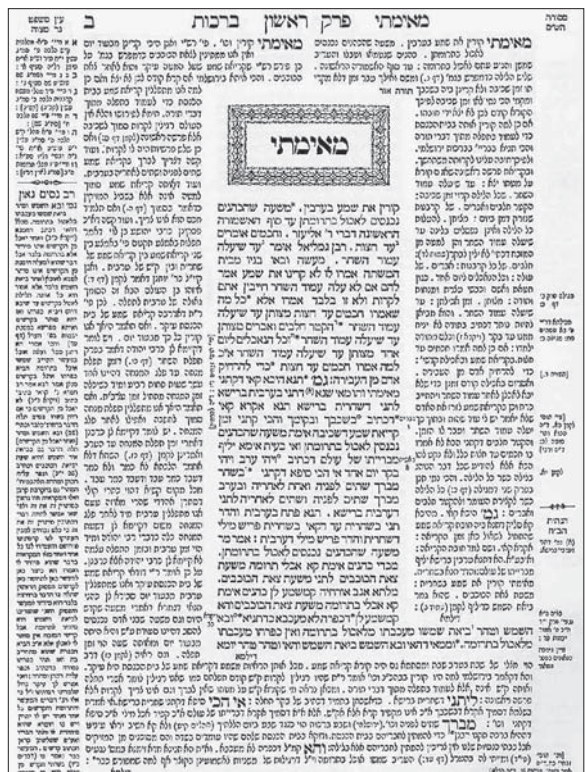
עין משפט נר מצוה | מאימתי פרק ראשון ברכות | ב | מסורת הש״ס

מאימתי

מאימתי קורין את שמע בערבין. משעה שהכהנים נכנסים לאכול בתרומתן עד סוף האשמורה הראשונה דברי ר' אליעזר. וחכמים אומרים עד חצות. רבן גמליאל אומר עד שיעלה עמוד השחר. מעשה ובאו בניו מבית המשתה אמרו לו לא קרינו את שמע אמר להם אם לא עלה עמוד השחר חייבין אתם לקרות ולא זו בלבד אמרו אלא כל מה שאמרו חכמים עד חצות מצותן עד שיעלה עמוד השחר

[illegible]